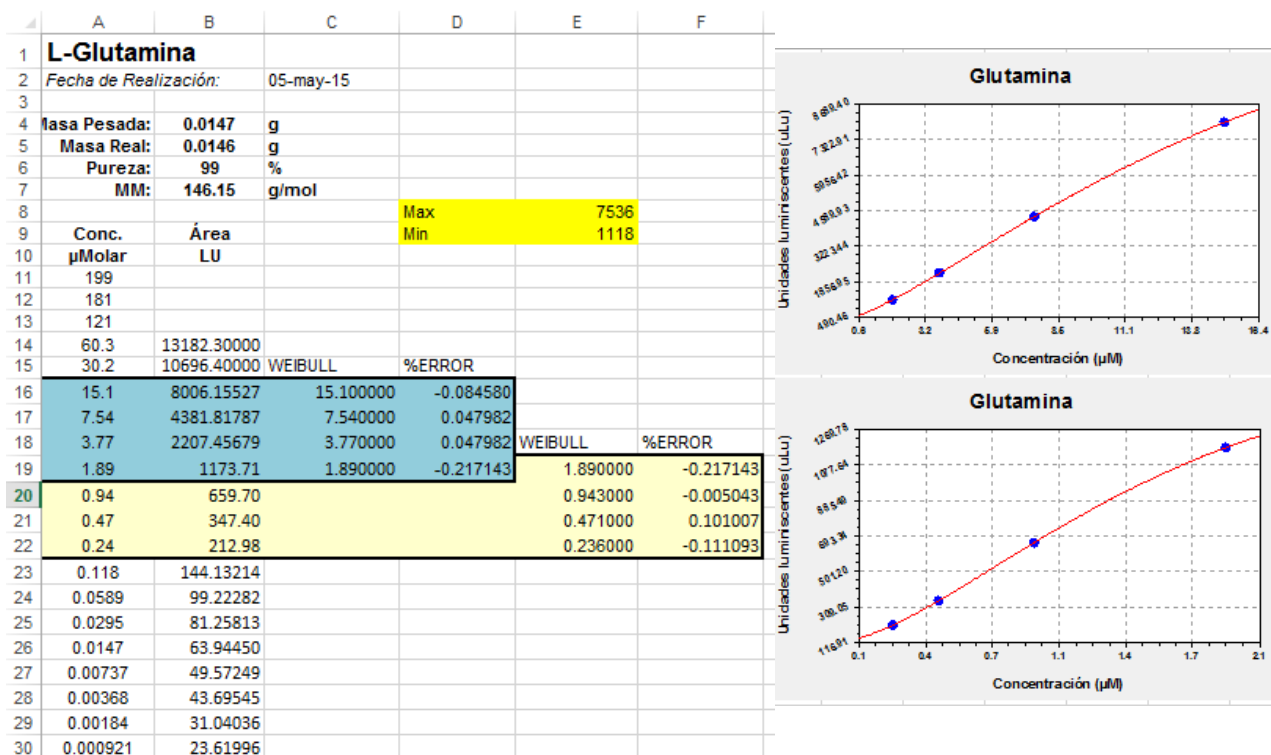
| | A | B | C | D | E | F |
|---|---|---|---|---|---|---|
| 1 | L-Glutamina | | | | | |
| 2 | Fecha de Realización: | | 05-may-15 | | | |
| 3 | | | | | | |
| 4 | Masa Pesada: | 0.0147 | g | | | |
| 5 | Masa Real: | 0.0146 | g | | | |
| 6 | Pureza: | 99 | % | | | |
| 7 | MM: | 146.15 | g/mol | | | |
| 8 | | | | Max | 7536 | |
| 9 | Conc. | Área | | Min | 1118 | |
| 10 | µMolar | LU | | | | |
| 11 | 199 | | | | | |
| 12 | 181 | | | | | |
| 13 | 121 | | | | | |
| 14 | 60.3 | 13182.30000 | | | | |
| 15 | 30.2 | 10696.40000 | WEIBULL | %ERROR | | |
| 16 | 15.1 | 8006.15527 | 15.100000 | -0.084580 | | |
| 17 | 7.54 | 4381.81787 | 7.540000 | 0.047982 | | |
| 18 | 3.77 | 2207.45679 | 3.770000 | 0.047982 | WEIBULL | %ERROR |
| 19 | 1.89 | 1173.71 | 1.890000 | -0.217143 | 1.890000 | -0.217143 |
| 20 | 0.94 | 659.70 | | | 0.943000 | -0.005043 |
| 21 | 0.47 | 347.40 | | | 0.471000 | 0.101007 |
| 22 | 0.24 | 212.98 | | | 0.236000 | -0.111093 |
| 23 | 0.118 | 144.13214 | | | | |
| 24 | 0.0589 | 99.22282 | | | | |
| 25 | 0.0295 | 81.25813 | | | | |
| 26 | 0.0147 | 63.94450 | | | | |
| 27 | 0.00737 | 49.57249 | | | | |
| 28 | 0.00368 | 43.69545 | | | | |
| 29 | 0.00184 | 31.04036 | | | | |
| 30 | 0.000921 | 23.61996 | | | | |

Glutamina
Unidades luminiscentes (uLu)
8659.40
7322.91
5856.42
4589.93
3223.44
1856.95
490.46
0.8 3.3 5.9 8.5 11.1 13.8 16.4
Concentración (µM)

Glutamina
Unidades luminiscentes (uLu)
1269.78
1077.64
885.49
693.35
501.20
309.05
116.91
0.1 0.4 0.7 1.1 1.4 1.7 2.1
Concentración (µM)